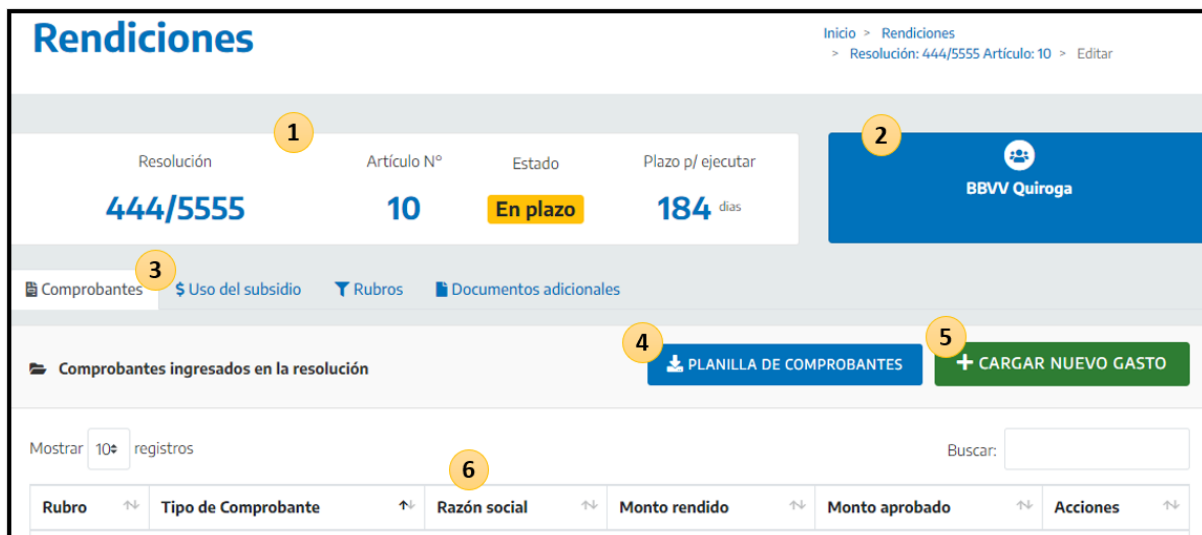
Rendiciones

Inicio > Rendiciones > Resolución: 444/5555 Artículo: 10 > Editar

1

Resolución
444/5555

Artículo N°
10

Estado
En plazo

Plazo p/ ejecutar
184 días

2

BBVV Quiroga

3

Comprobantes  $ Uso del subsidio  Rubros  Documentos adicionales

Comprobantes ingresados en la resolución

4
PLANILLA DE COMPROBANTES

5
+ CARGAR NUEVO GASTO

Mostrar 10 registros

Buscar:

6

| Rubro | Tipo de Comprobante | Razón social | Monto rendido | Monto aprobado | Acciones |
|---|---|---|---|---|---|